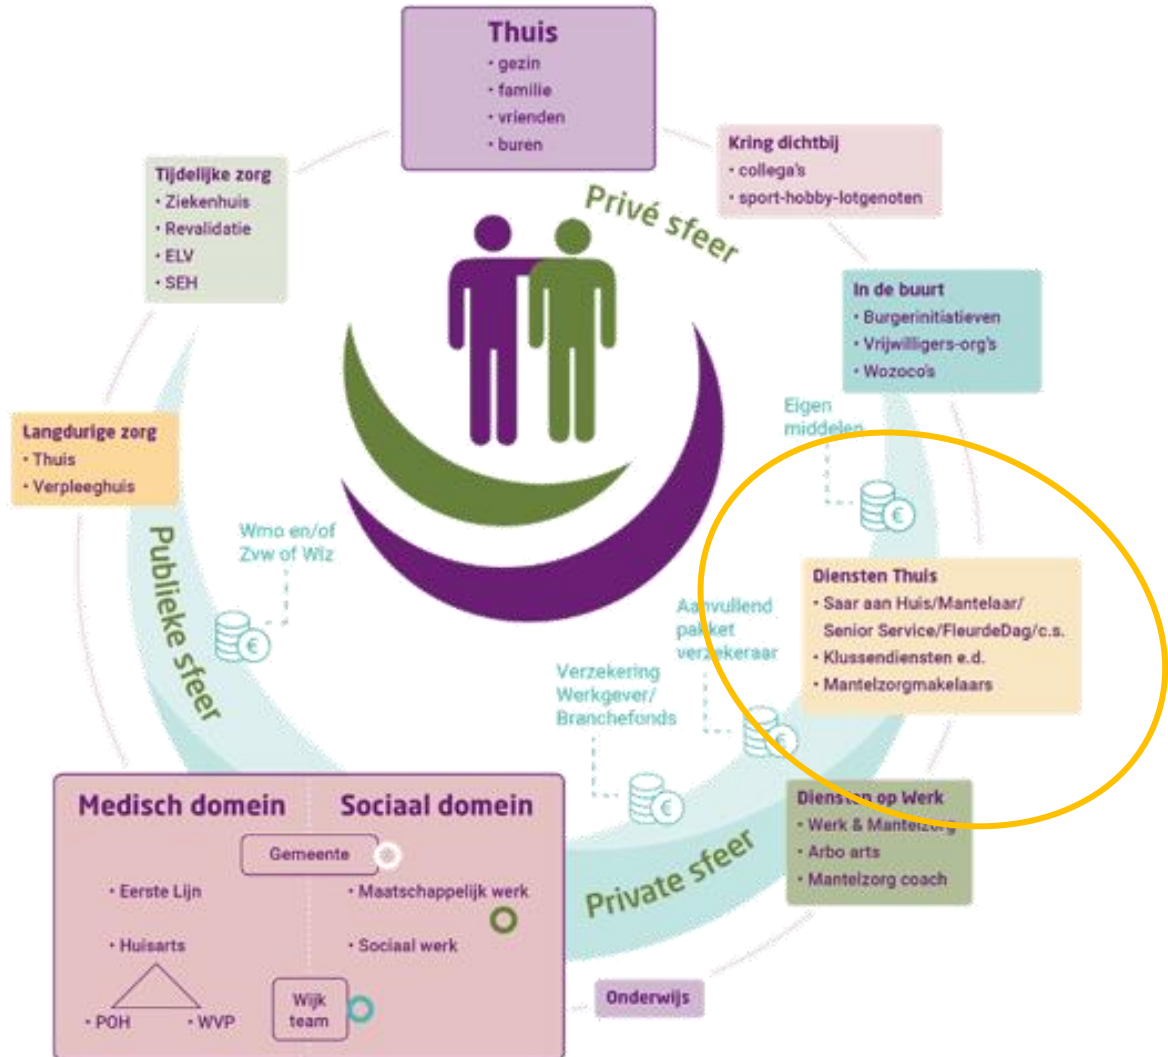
Thuis
• gezin
• familie
• vrienden
• buren

Kring dichtbij
• collega's
• sport-hobby-lotgenoten

Privé sfeer

Tijdelijke zorg
• Ziekenhuis
• Revalidatie
• ELV
• SEH

In de buurt
• Burgerinitiatieven
• Vrijwilligers-org's
• Wozoco's

Eigen middelen

Langdurige zorg
• Thuis
• Verpleeghuis

Wmo en/of Zvw of Wlz

Publieke sfeer

Diensten Thuis
• Saar aan Huis/Mantelaar/ Senior Service/FleurdeDag/c.s.
• Klussendiensten e.d.
• Mantelzorgmakelaars

Aanvullend pakket verzekeraar

Verzekering Werkgever/ Branchefonds

Diensten op Werk
• Werk & Mantelzorg
• Arbo arts
• Mantelzorg coach

Private sfeer

Medisch domein | Sociaal domein

Gemeente

• Eerste Lijn
• Huisarts
• POH • WVP

• Maatschappelijk werk
• Sociaal werk

Wijk team

Onderwijs